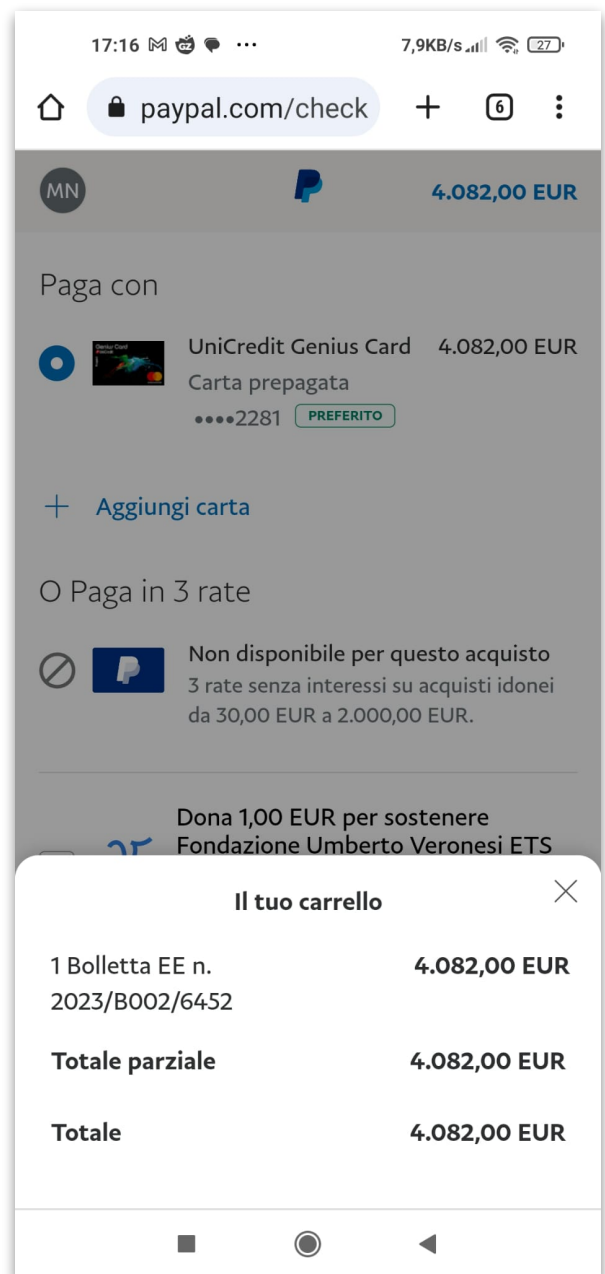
17:16 ··· 7,9KB/s 27

paypal.com/check 6

MN 4.082,00 EUR

Paga con

UniCredit Genius Card 4.082,00 EUR
Carta prepagata
••••2281 PREFERITO

+ Aggiungi carta

O Paga in 3 rate

Non disponibile per questo acquisto
3 rate senza interessi su acquisti idonei da 30,00 EUR a 2.000,00 EUR.

Dona 1,00 EUR per sostenere Fondazione Umberto Veronesi ETS

Il tuo carrello

1 Bolletta EE n. 2023/B002/6452 4.082,00 EUR

Totale parziale 4.082,00 EUR

Totale 4.082,00 EUR